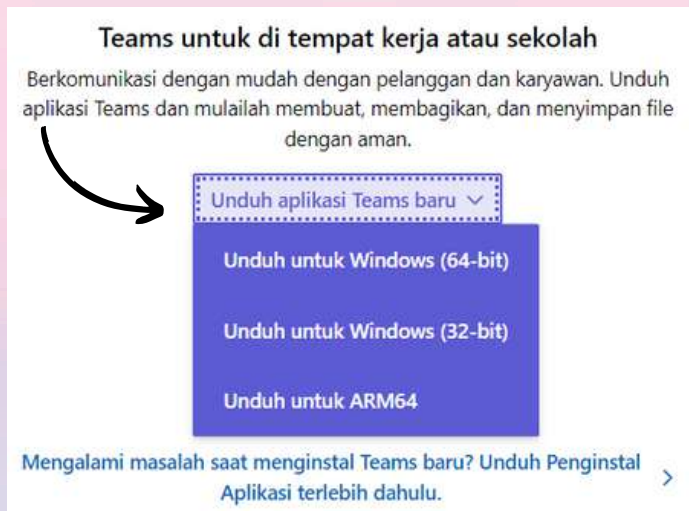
Teams untuk di tempat kerja atau sekolah

Berkomunikasi dengan mudah dengan pelanggan dan karyawan. Unduh aplikasi Teams dan mulailah membuat, membagikan, dan menyimpan file dengan aman.

Unduh aplikasi Teams baru

Unduh untuk Windows (64-bit)

Unduh untuk Windows (32-bit)

Unduh untuk ARM64

Mengalami masalah saat menginstal Teams baru? Unduh Penginstal Aplikasi terlebih dahulu.